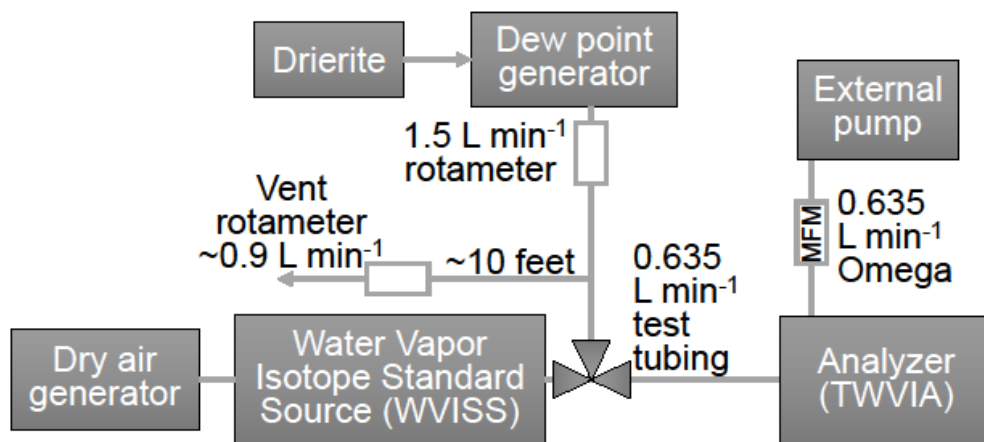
Drierite

Dew point generator

External pump

1.5 L min$^{-1}$ rotameter

Vent rotameter ~0.9 L min$^{-1}$

~10 feet

MFM

0.635 L min$^{-1}$ Omega

0.635 L min$^{-1}$ test tubing

Dry air generator

Water Vapor Isotope Standard Source (WVISS)

Analyzer (TWVIA)